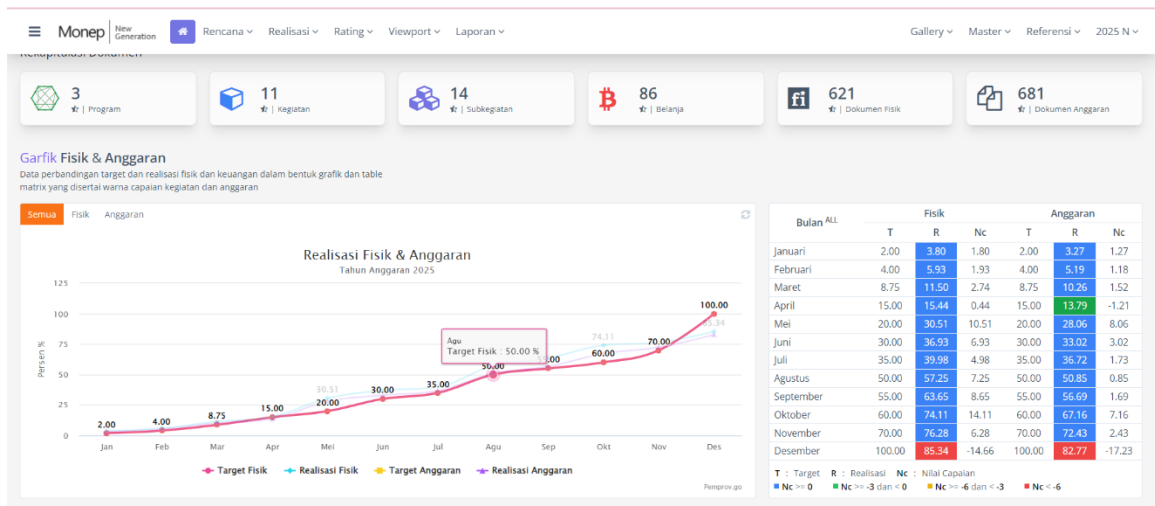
Monep New Generation Rencana Realisasi Rating Viewport Laporan Gallery Master Referensi 2025 N

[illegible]

3 | Program

11 | Kegiatan

14 | Subkegiatan

86 | Belanja

621 | Dokumen Fisik

681 | Dokumen Anggaran

Garfik Fisik & Anggaran

Data perbandingan target dan realisasi fisik dan keuangan dalam bentuk grafik dan table matrix yang disertai warna capaian kegiatan dan anggaran

Semua Fisik Anggaran

Realisasi Fisik & Anggaran

Tahun Anggaran 2025

125
100
75
50
25
0

Persen %

2.00 4.00 8.75 15.00 20.00 30.51 30.00 35.00 50.00 55.00 74.11 60.00 70.00 85.34 100.00

Agu
Target Fisik : 50.00 %

Jan Feb Mar Apr Mei Jun Jul Agu Sep Okt Nov Des

Target Fisik Realisasi Fisik Target Anggaran Realisasi Anggaran

Pemprov.go

| Bulan ALL | Fisik T | Fisik R | Fisik Nc | Anggaran T | Anggaran R | Anggaran Nc |
|---|---|---|---|---|---|---|
| Januari | 2.00 | 3.80 | 1.80 | 2.00 | 3.27 | 1.27 |
| Februari | 4.00 | 5.93 | 1.93 | 4.00 | 5.19 | 1.18 |
| Maret | 8.75 | 11.50 | 2.74 | 8.75 | 10.26 | 1.52 |
| April | 15.00 | 15.44 | 0.44 | 15.00 | 13.79 | -1.21 |
| Mei | 20.00 | 30.51 | 10.51 | 20.00 | 28.06 | 8.06 |
| Juni | 30.00 | 36.93 | 6.93 | 30.00 | 33.02 | 3.02 |
| Juli | 35.00 | 39.98 | 4.98 | 35.00 | 36.72 | 1.73 |
| Agustus | 50.00 | 57.25 | 7.25 | 50.00 | 50.85 | 0.85 |
| September | 55.00 | 63.65 | 8.65 | 55.00 | 56.69 | 1.69 |
| Oktober | 60.00 | 74.11 | 14.11 | 60.00 | 67.16 | 7.16 |
| November | 70.00 | 76.28 | 6.28 | 70.00 | 72.43 | 2.43 |
| Desember | 100.00 | 85.34 | -14.66 | 100.00 | 82.77 | -17.23 |

T : Target R : Realisasi Nc : Nilai Capaian

Nc >= 0 Nc >= -3 dan < 0 Nc >= -6 dan < -3 Nc < -6